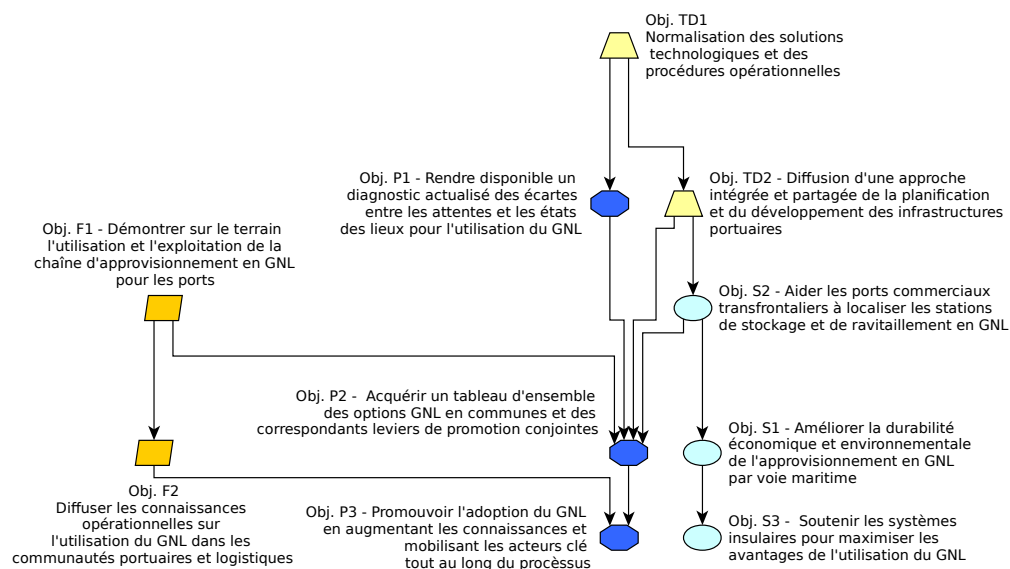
Obj. TD1
Normalisation des solutions technologiques et des procédures opérationnelles

Obj. P1 - Rendre disponible un diagnostic actualisé des écartes entre les attentes et les états des lieux pour l'utilisation du GNL

Obj. TD2 - Diffusion d'une approche intégrée et partagée de la planification et du développement des infrastructures portuaires

Obj. F1 - Démontrer sur le terrain l'utilisation et l'exploitation de la chaîne d'approvisionnement en GNL pour les ports

Obj. S2 - Aider les ports commerciaux transfrontaliers à localiser les stations de stockage et de ravitaillement en GNL

Obj. P2 - Acquérir un tableau d'ensemble des options GNL en communes and des correspondants leviers de promotion conjointes

Obj. S1 - Améliorer la durabilité économique et environnementale de l'approvisionnement en GNL par voie maritime

Obj. F2
Diffuser les connaissances opérationnelles sur l'utilisation du GNL dans les communautés portuaires et logistiques

Obj. P3 - Promouvoir l'adoption du GNL en augmentant les connaissances et mobilisant les acteurs clé tout au long du procèssus

Obj. S3 - Soutenir les systèmes insulaires pour maximiser les avantages de l'utilisation du GNL